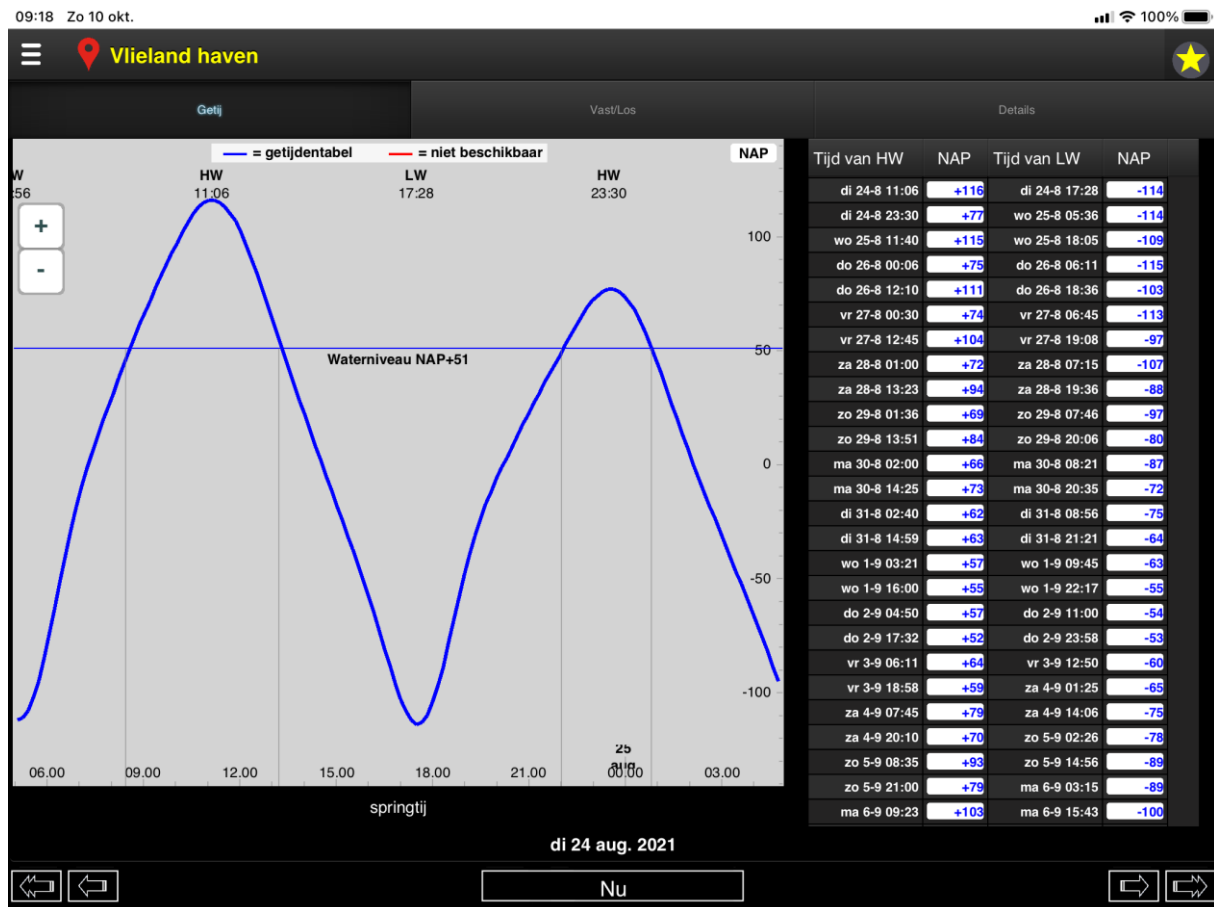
09:18 Zo 10 okt.

100%

Vlieland haven

Getij | Vast/Los | Details

= getijdentabel = niet beschikbaar NAP

W :56 | HW 11:06 | LW 17:28 | HW 23:30

+
-

100
50
0
-50
-100

Waterniveau NAP+51

06.00 09.00 12.00 15.00 18.00 21.00 25 aug 00.00 03.00

springtij

| Tijd van HW | NAP | Tijd van LW | NAP |
|---|---|---|---|
| di 24-8 11:06 | +116 | di 24-8 17:28 | -114 |
| di 24-8 23:30 | +77 | wo 25-8 05:36 | -114 |
| wo 25-8 11:40 | +115 | wo 25-8 18:05 | -109 |
| do 26-8 00:06 | +75 | do 26-8 06:11 | -115 |
| do 26-8 12:10 | +111 | do 26-8 18:36 | -103 |
| vr 27-8 00:30 | +74 | vr 27-8 06:45 | -113 |
| vr 27-8 12:45 | +104 | vr 27-8 19:08 | -97 |
| za 28-8 01:00 | +72 | za 28-8 07:15 | -107 |
| za 28-8 13:23 | +94 | za 28-8 19:36 | -88 |
| zo 29-8 01:36 | +69 | zo 29-8 07:46 | -97 |
| zo 29-8 13:51 | +84 | zo 29-8 20:06 | -80 |
| ma 30-8 02:00 | +66 | ma 30-8 08:21 | -87 |
| ma 30-8 14:25 | +73 | ma 30-8 20:35 | -72 |
| di 31-8 02:40 | +62 | di 31-8 08:56 | -75 |
| di 31-8 14:59 | +63 | di 31-8 21:21 | -64 |
| wo 1-9 03:21 | +57 | wo 1-9 09:45 | -63 |
| wo 1-9 16:00 | +55 | wo 1-9 22:17 | -55 |
| do 2-9 04:50 | +57 | do 2-9 11:00 | -54 |
| do 2-9 17:32 | +52 | do 2-9 23:58 | -53 |
| vr 3-9 06:11 | +64 | vr 3-9 12:50 | -60 |
| vr 3-9 18:58 | +59 | za 4-9 01:25 | -65 |
| za 4-9 07:45 | +79 | za 4-9 14:06 | -75 |
| za 4-9 20:10 | +70 | zo 5-9 02:26 | -78 |
| zo 5-9 08:35 | +93 | zo 5-9 14:56 | -89 |
| zo 5-9 21:00 | +79 | ma 6-9 03:15 | -89 |
| ma 6-9 09:23 | +103 | ma 6-9 15:43 | -100 |

di 24 aug. 2021

Nu